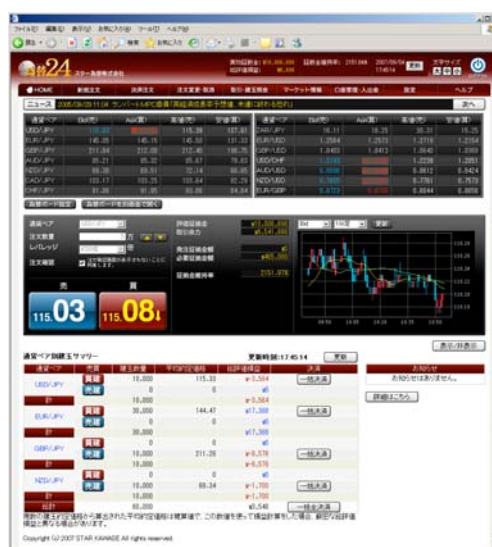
ファイル(F) 編集(E) 表示(V) お気に入り(A) ツール(T) ヘルプ(H)

為替24 スター為替株式会社

HOME 新規注文 決済注文 注文変更・取消 取引・建玉照会 マーケット情報 口座情報・入出金 設定 ヘルプ

ニュース 2005/06/09 11:04 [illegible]

| 通貨ペア | Bid(売) | Ask(買) | 高値(売) | 安値(売) |
|---|---|---|---|---|
| USD/JPY | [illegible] | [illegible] | 115.39 | 107.81 |
| EUR/JPY | 145.35 | 145.15 | 145.50 | 131.33 |
| GBP/JPY | 211.24 | 212.08 | 212.40 | 185.75 |
| AUD/JPY | 95.21 | 95.32 | 95.67 | 79.83 |
| NZD/JPY | 88.38 | 89.51 | 72.14 | 66.85 |
| CAD/JPY | 103.17 | 103.25 | 103.64 | 92.26 |
| CHF/JPY | 91.38 | 91.95 | 93.06 | 84.84 |

| 通貨ペア | Bid(売) | Ask(買) | 高値(売) | 安値(売) |
|---|---|---|---|---|
| ZAR/JPY | 16.11 | 16.25 | 16.31 | 15.25 |
| EUR/USD | 1.2564 | 1.2573 | 1.2718 | 1.2354 |
| GBP/USD | 1.8403 | 1.8413 | 1.8845 | 1.8063 |
| USD/CHF | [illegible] | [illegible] | 1.2239 | 1.2051 |
| AUD/USD | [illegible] | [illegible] | 0.8612 | 0.8424 |
| NZD/USD | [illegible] | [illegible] | 0.7781 | 0.7570 |
| EUR/GBP | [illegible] | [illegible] | 0.6844 | 0.6816 |

通貨ペア
注文数量 万
レバレッジ
注文確認

売 115.03
買 115.08

通貨ペア別建玉サマリー 更新時刻:17:45:14 更新

| 通貨ペア | 売買 | 建玉数量 | 平均約定価格 | 評価損益 | 決済 |
|---|---|---|---|---|---|
| USD/JPY | 買建 | 10,000 | 115.33 | ¥-3,564 | 一括決済 |
| | 売建 | 0 | 0 | ¥0 | |
| 計 | | 10,000 | | ¥-3,564 | |
| EUR/JPY | 買建 | 30,000 | 144.47 | ¥17,300 | 一括決済 |
| | 売建 | 0 | 0 | ¥0 | |
| 計 | | 30,000 | | ¥17,300 | |
| GBP/JPY | 買建 | 10,000 | 211.26 | ¥-6,578 | 一括決済 |
| | 売建 | 0 | 0 | ¥0 | |
| 計 | | 10,000 | | ¥-6,578 | |
| NZD/JPY | 買建 | 10,000 | 69.34 | ¥-1,700 | 一括決済 |
| | 売建 | 0 | 0 | ¥0 | |
| 計 | | 10,000 | | ¥-1,700 | |
| 総計 | | 60,000 | | ¥5,548 | 一括全決済 |

お知らせ
お知らせはありません。
詳細はこちら

Copyright (c) 2007 STAR KAWASE All rights reserved.